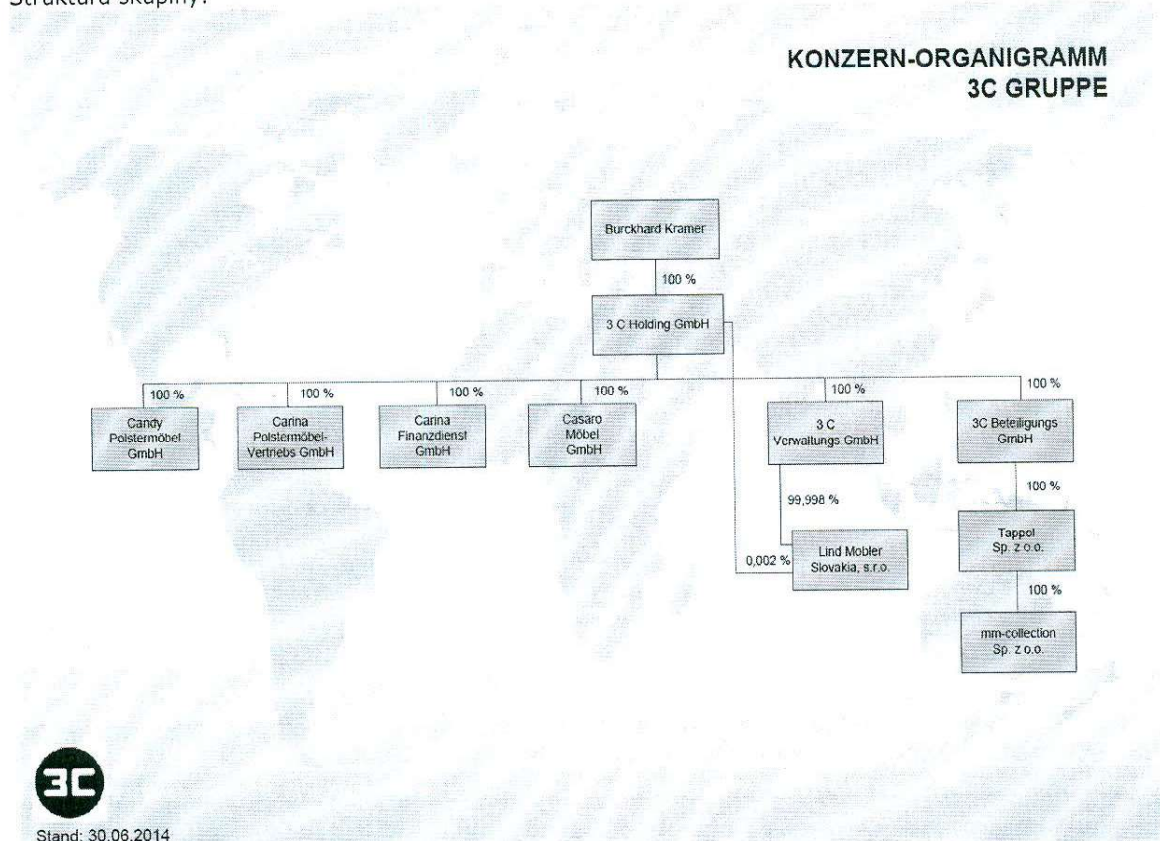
Struktura skupiny:

KONZERN-ORGANIGRAMM
3C GRUPPE

Burckhard Kramer

100 %

3 C Holding GmbH

100 %

Candy Polstermöbel GmbH

100 %

Carina Polstermöbel-Vertriebs GmbH

100 %

Carina Finanzdienst GmbH

100 %

Casaro Möbel GmbH

100 %

3 C Verwaltungs GmbH

99,998 %

0,002 %

Lind Mobler Slovakia, s.r.o.

100 %

3C Beteiligungs GmbH

100 %

Tappol Sp. z o.o.

100 %

mm-collection Sp. z o.o.

3C

Stand: 30.06.2014